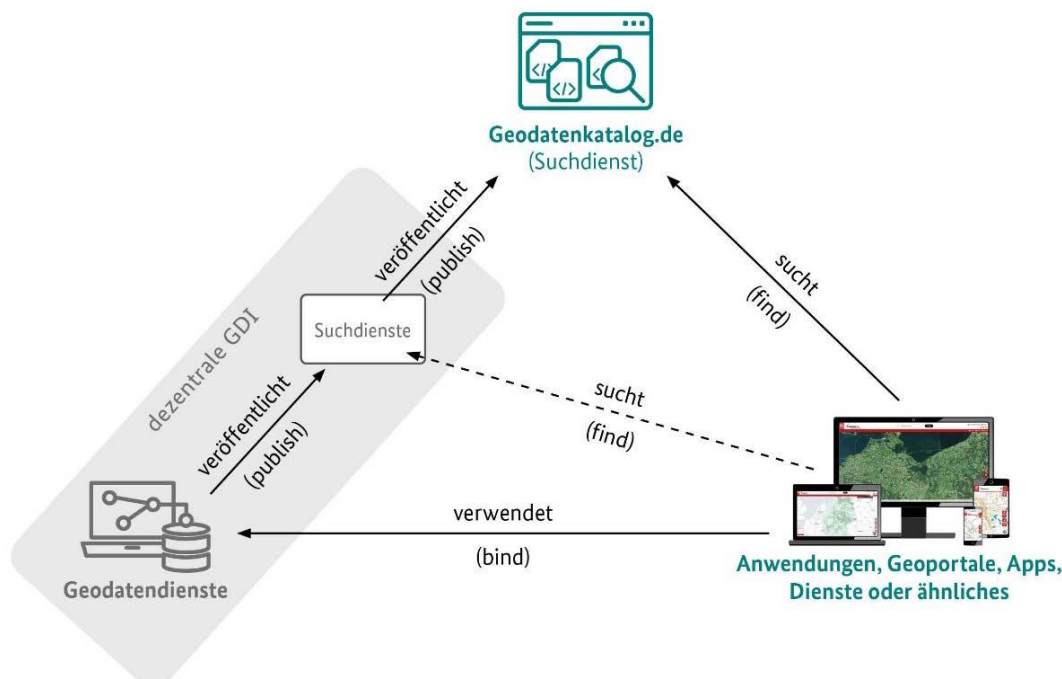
Geodatenkatalog.de
(Suchdienst)

veröffentlicht
(publish)

sucht
(find)

dezentrale GDI

Suchdienste

veröffentlicht
(publish)

sucht
(find)

verwendet
(bind)

Geodatendienste

Anwendungen, Geoportale, Apps, Dienste oder ähnliches